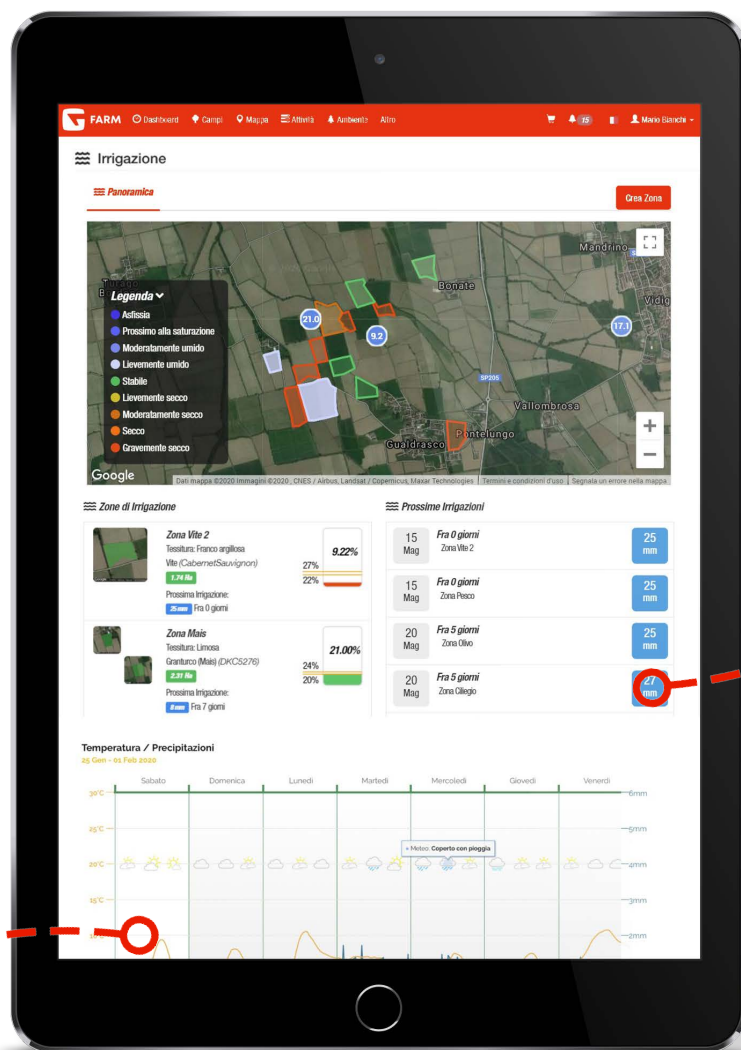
FARM Dashboard Campi Mappa Attività Ambiente Altro 15 Mario Bianchi

Irrigazione

Panoramica

Crea Zona

Mandrino
Bonate
Vidig
21.0
9.2
17.1
SP205
Vallombrosa
Gualdrasco
Pontelungo
Google
Dati mappa ©2020 Immagini ©2020 , CNES / Airbus, Landsat / Copernicus, Maxar Technologies | Termini e condizioni d'uso | Segnala un errore nella mappa

Legenda
Asfissia
Prossimo alla saturazione
Moderatamente umido
Lievemente umido
Stabile
Lievemente secco
Moderatamente secco
Secco
Gravemente secco

Zone di Irrigazione

Zona Vite 2
Tessitura: Franco argillosa
Vite (CabernetSauvignon)
1.74 Ha
Prossima Irrigazione:
25 mm Fra 0 giorni
9.22%
27%
22%

Zona Mais
Tessitura: Limosa
Granturco (Mais) (DKC5276)
2.31 Ha
Prossima Irrigazione:
8 mm Fra 7 giorni
21.00%
24%
20%

Prossime Irrigazioni

| 15 Mag | Fra 0 giorni Zona Vite 2 | 25 mm |
|---|---|---|
| 15 Mag | Fra 0 giorni Zona Pesco | 25 mm |
| 20 Mag | Fra 5 giorni Zona Olivo | 25 mm |
| 20 Mag | Fra 5 giorni Zona Ciliegio | 27 mm |

Temperatura / Precipitazioni
25 Gen - 01 Feb 2020

Sabato Domenica Lunedì Martedì Mercoledì Giovedì Venerdì
30°C 25°C 20°C 15°C 10°C
6mm 5mm 4mm 3mm 2mm
• Meteo: Coperto con pioggia